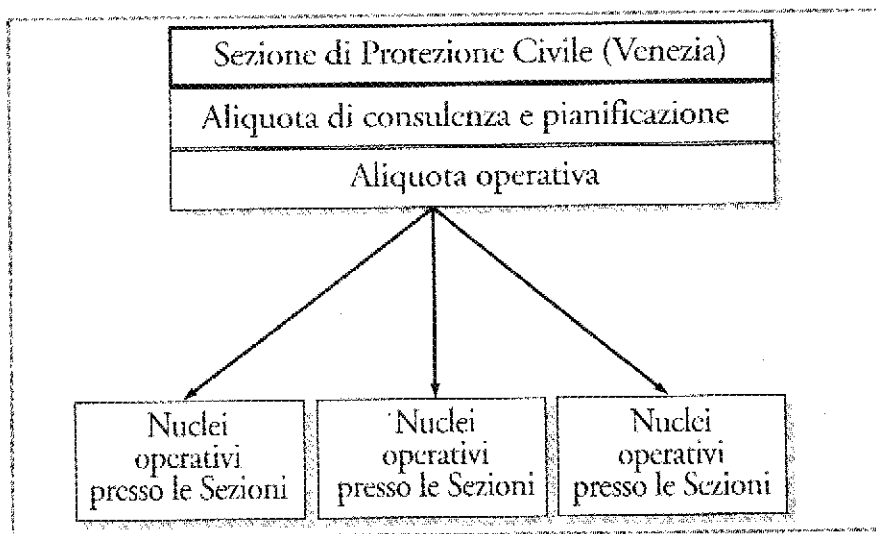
Sezione di Protezione Civile (Venezia)

Aliquota di consulenza e pianificazione

Aliquota operativa

Nuclei operativi presso le Sezioni

Nuclei operativi presso le Sezioni

Nuclei operativi presso le Sezioni